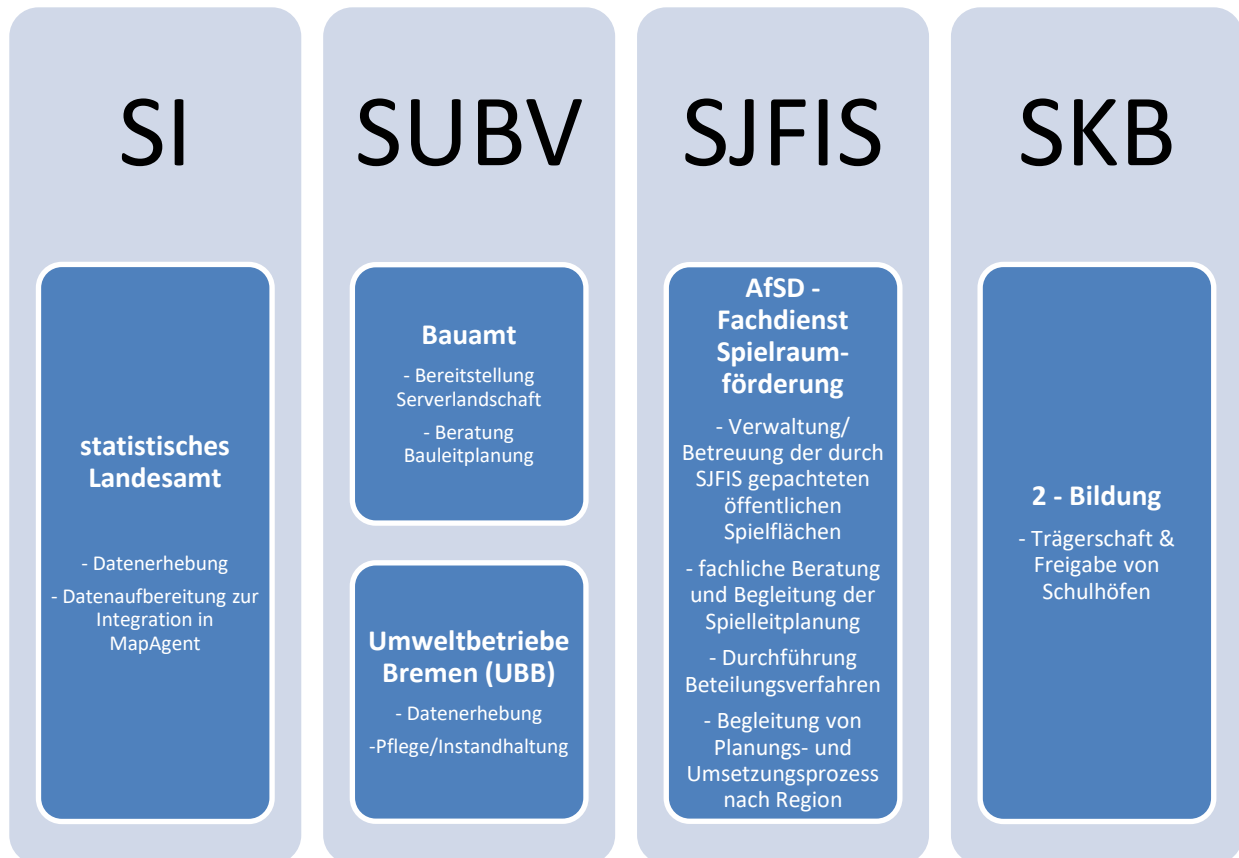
SI

statistisches Landesamt

- Datenerhebung

- Datenaufbereitung zur Integration in MapAgent

SUBV

Bauamt

- Bereitstellung Serverlandschaft

- Beratung Bauleitplanung

Umweltbetriebe Bremen (UBB)

- Datenerhebung

-Pflege/Instandhaltung

SJFIS

AfSD - Fachdienst Spielraumförderung

- Verwaltung/ Betreuung der durch SJFIS gepachteten öffentlichen Spielflächen

- fachliche Beratung und Begleitung der Spielleitplanung

- Durchführung Beteilungsverfahren

- Begleitung von Planungs- und Umsetzungsprozess nach Region

SKB

2 - Bildung

- Trägerschaft & Freigabe von Schulhöfen